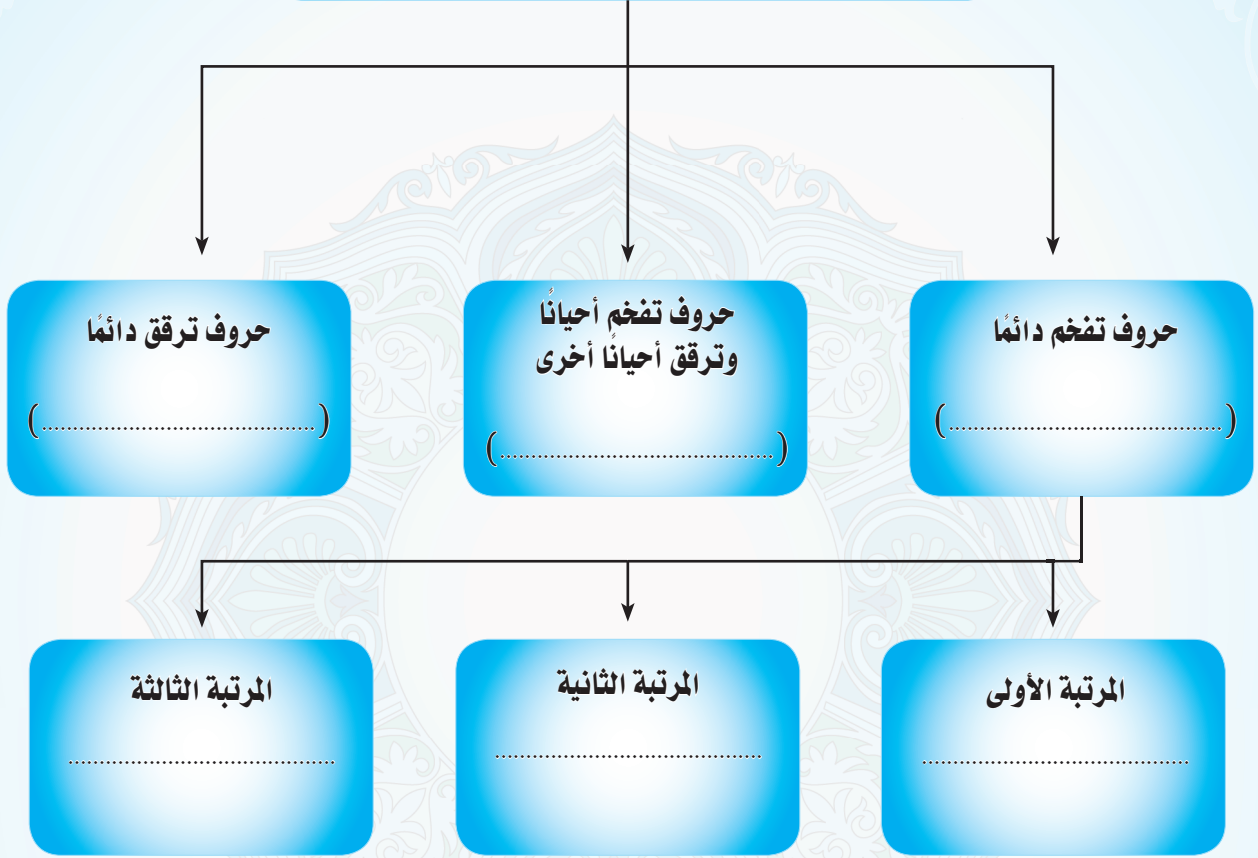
حروف تفخم دائمًا

(..............................)

حروف تفخم أحيانًا وترقق أحيانًا أخرى

(..............................)

حروف ترقق دائمًا

(..............................)

المرتبة الأولى

..............................

المرتبة الثانية

..............................

المرتبة الثالثة

..............................